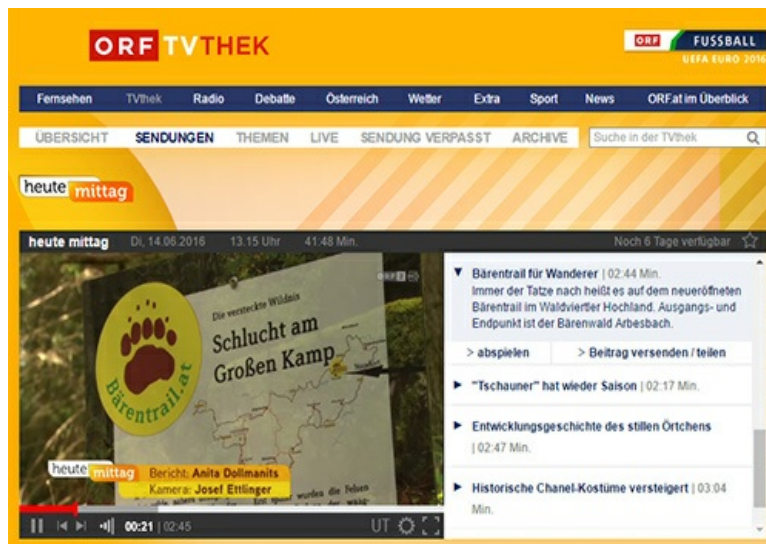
ORF TVTHEK

ORF FUSSBALL UEFA EURO 2016

Fernsehen TVthek Radio Debatte Österreich Wetter Extra Sport News ORF.at im Überblick

ÜBERSICHT SENDUNGEN THEMEN LIVE SENDUNG VERPASST ARCHIVE Suche in der TVthek

heute mittag

heute mittag Di, 14.06.2016 13.15 Uhr 41:48 Min. Noch 6 Tage verfügbar

ORF2

Bärentrail.at

Die versteckte Wildnis

Schlucht am Großen Kamp

heute mittag Bericht: Anita Dollmanits Kamera: Josef Ettlinger

00:21 | 02:45 UT

▼ Bärentrail für Wanderer | 02:44 Min.
Immer der Tatze nach heißt es auf dem neueröffneten Bärentrail im Waldviertler Hochland. Ausgangs- und Endpunkt ist der Bärenwald Arbesbach.

> abspielen > Beitrag versenden / teilen

► "Tschauner" hat wieder Saison | 02:17 Min.

► Entwicklungsgeschichte des stillen Örtchens | 02:47 Min.

► Historische Chanel-Kostüme versteigert | 03:04 Min.